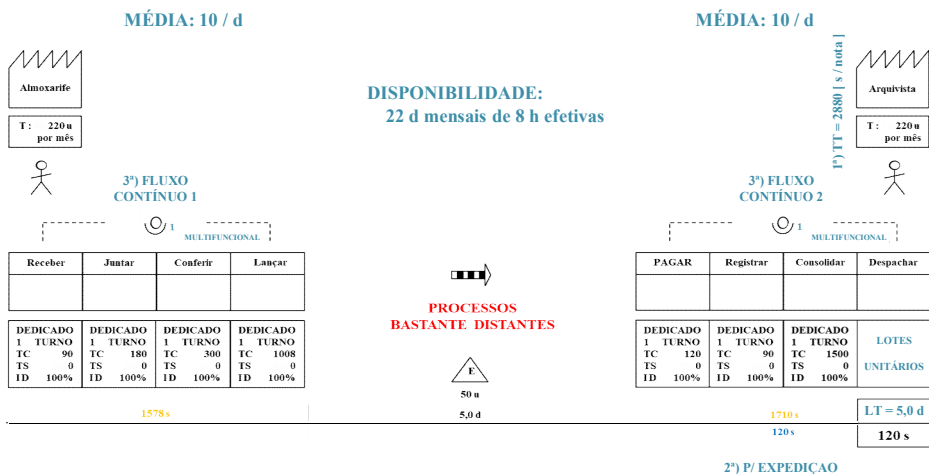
MÉDIA: 10 / d

MÉDIA: 10 / d

Almoxarife

T : 220 u por mês

DISPONIBILIDADE:
22 d mensais de 8 h efetivas

1ª) TT = 2880 [ s / nota ]

Arquivista

T : 220 u por mês

3ª) FLUXO CONTÍNUO 1

1 MULTIFUNCIONAL

3ª) FLUXO CONTÍNUO 2

1 MULTIFUNCIONAL

| Receber | Juntar | Conferir | Lançar |
|---|---|---|---|
| | | | |
| DEDICADO 1 TURNO TC 90 TS 0 ID 100% | DEDICADO 1 TURNO TC 180 TS 0 ID 100% | DEDICADO 1 TURNO TC 300 TS 0 ID 100% | DEDICADO 1 TURNO TC 1008 TS 0 ID 100% |

PROCESSOS BASTANTE DISTANTES

| PAGAR | Registrar | Consolidar | Despachar |
|---|---|---|---|
| | | | |
| DEDICADO 1 TURNO TC 120 TS 0 ID 100% | DEDICADO 1 TURNO TC 90 TS 0 ID 100% | DEDICADO 1 TURNO TC 1500 TS 0 ID 100% | LOTES UNITÁRIOS |

E

50 u

5,0 d

1578 s

1710 s

120 s

LT = 5,0 d

120 s

2ª) P/ EXPEDIÇÃO